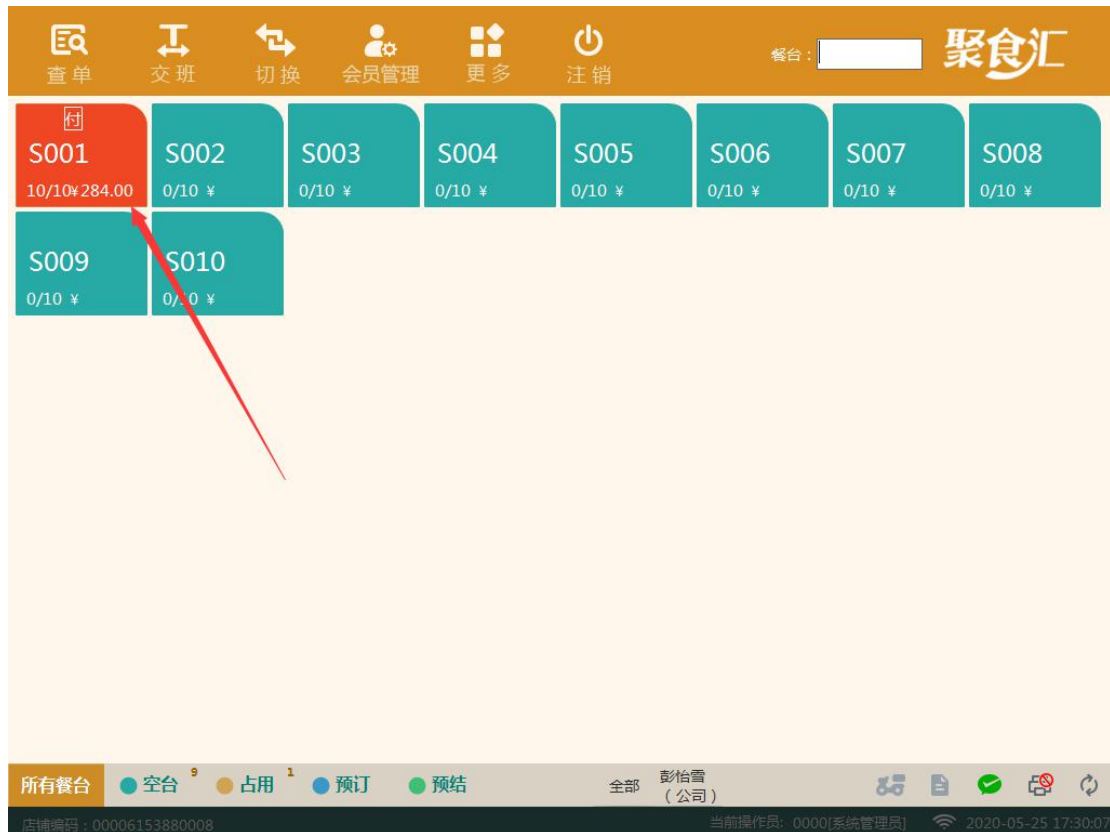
查单 交班 切换 会员管理 更多 注销

餐台：

聚食汇

付
S001
10/10¥284.00

S002
0/10 ¥

S003
0/10 ¥

S004
0/10 ¥

S005
0/10 ¥

S006
0/10 ¥

S007
0/10 ¥

S008
0/10 ¥

S009
0/10 ¥

S010
0/10 ¥

所有餐台 空台 9 占用 1 预订 预结 全部 彭怡雪（公司）

店铺编码：00006153880008

当前操作员：0000[系统管理员] 2020-05-25 17:30:07